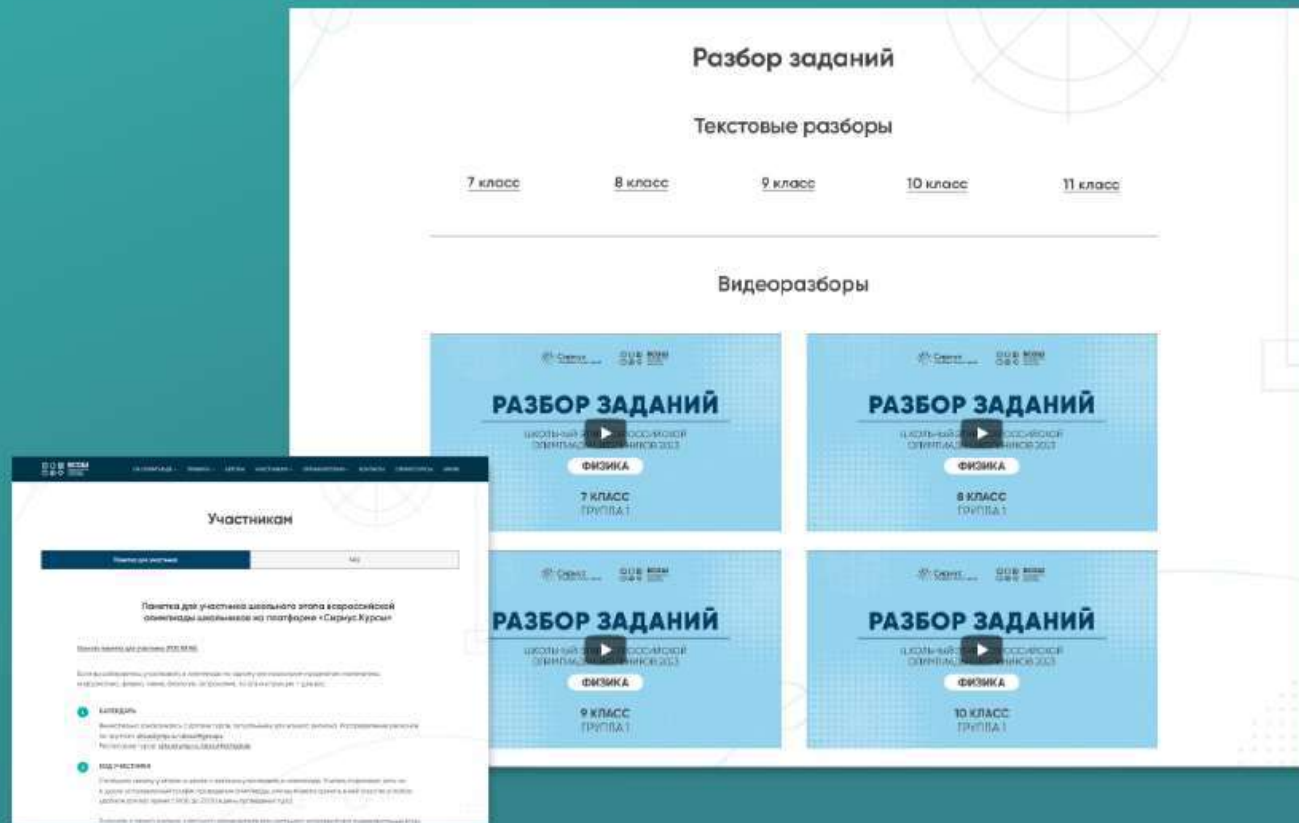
Разбор заданий

Текстовые разборы

7 класс
8 класс
9 класс
10 класс
11 класс

Видеоразборы

Сириус ВСОШ
РАЗБОР ЗАДАНИЙ
ШКОЛЬНЫЙ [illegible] РОССИЙСКОЙ ОЛИМПИАДЫ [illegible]НИКОВ 2023
ФИЗИКА
7 КЛАСС
ГРУППА 1

Сириус ВСОШ
РАЗБОР ЗАДАНИЙ
ШКОЛЬНЫЙ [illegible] РОССИЙСКОЙ ОЛИМПИАДЫ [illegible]НИКОВ 2023
ФИЗИКА
8 КЛАСС
ГРУППА 1

Сириус ВСОШ
РАЗБОР ЗАДАНИЙ
ШКОЛЬНЫЙ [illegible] РОССИЙСКОЙ ОЛИМПИАДЫ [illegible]НИКОВ 2023
ФИЗИКА
9 КЛАСС
ГРУППА 1

Сириус ВСОШ
РАЗБОР ЗАДАНИЙ
ШКОЛЬНЫЙ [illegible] РОССИЙСКОЙ ОЛИМПИАДЫ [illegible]НИКОВ 2023
ФИЗИКА
10 КЛАСС
ГРУППА 1

ВСОШ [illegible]

Участникам

Памятка для участника
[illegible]

Памятка для участника школьного этапа всероссийской олимпиады школьников на платформе «Сириус.Курсы»

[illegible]

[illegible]